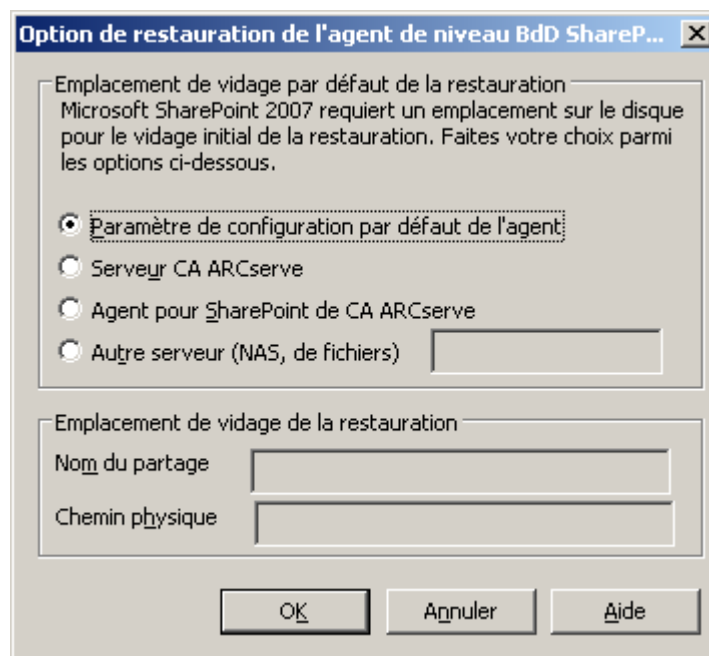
Option de restauration de l'agent de niveau BdD ShareP...

Emplacement de vidage par défaut de la restauration
Microsoft SharePoint 2007 requiert un emplacement sur le disque pour le vidage initial de la restauration. Faites votre choix parmi les options ci-dessous.

Paramètre de configuration par défaut de l'agent

Serveur CA ARCserve

Agent pour SharePoint de CA ARCserve

Autre serveur (NAS, de fichiers)

Emplacement de vidage de la restauration

Nom du partage

Chemin physique

OK

Annuler

Aide